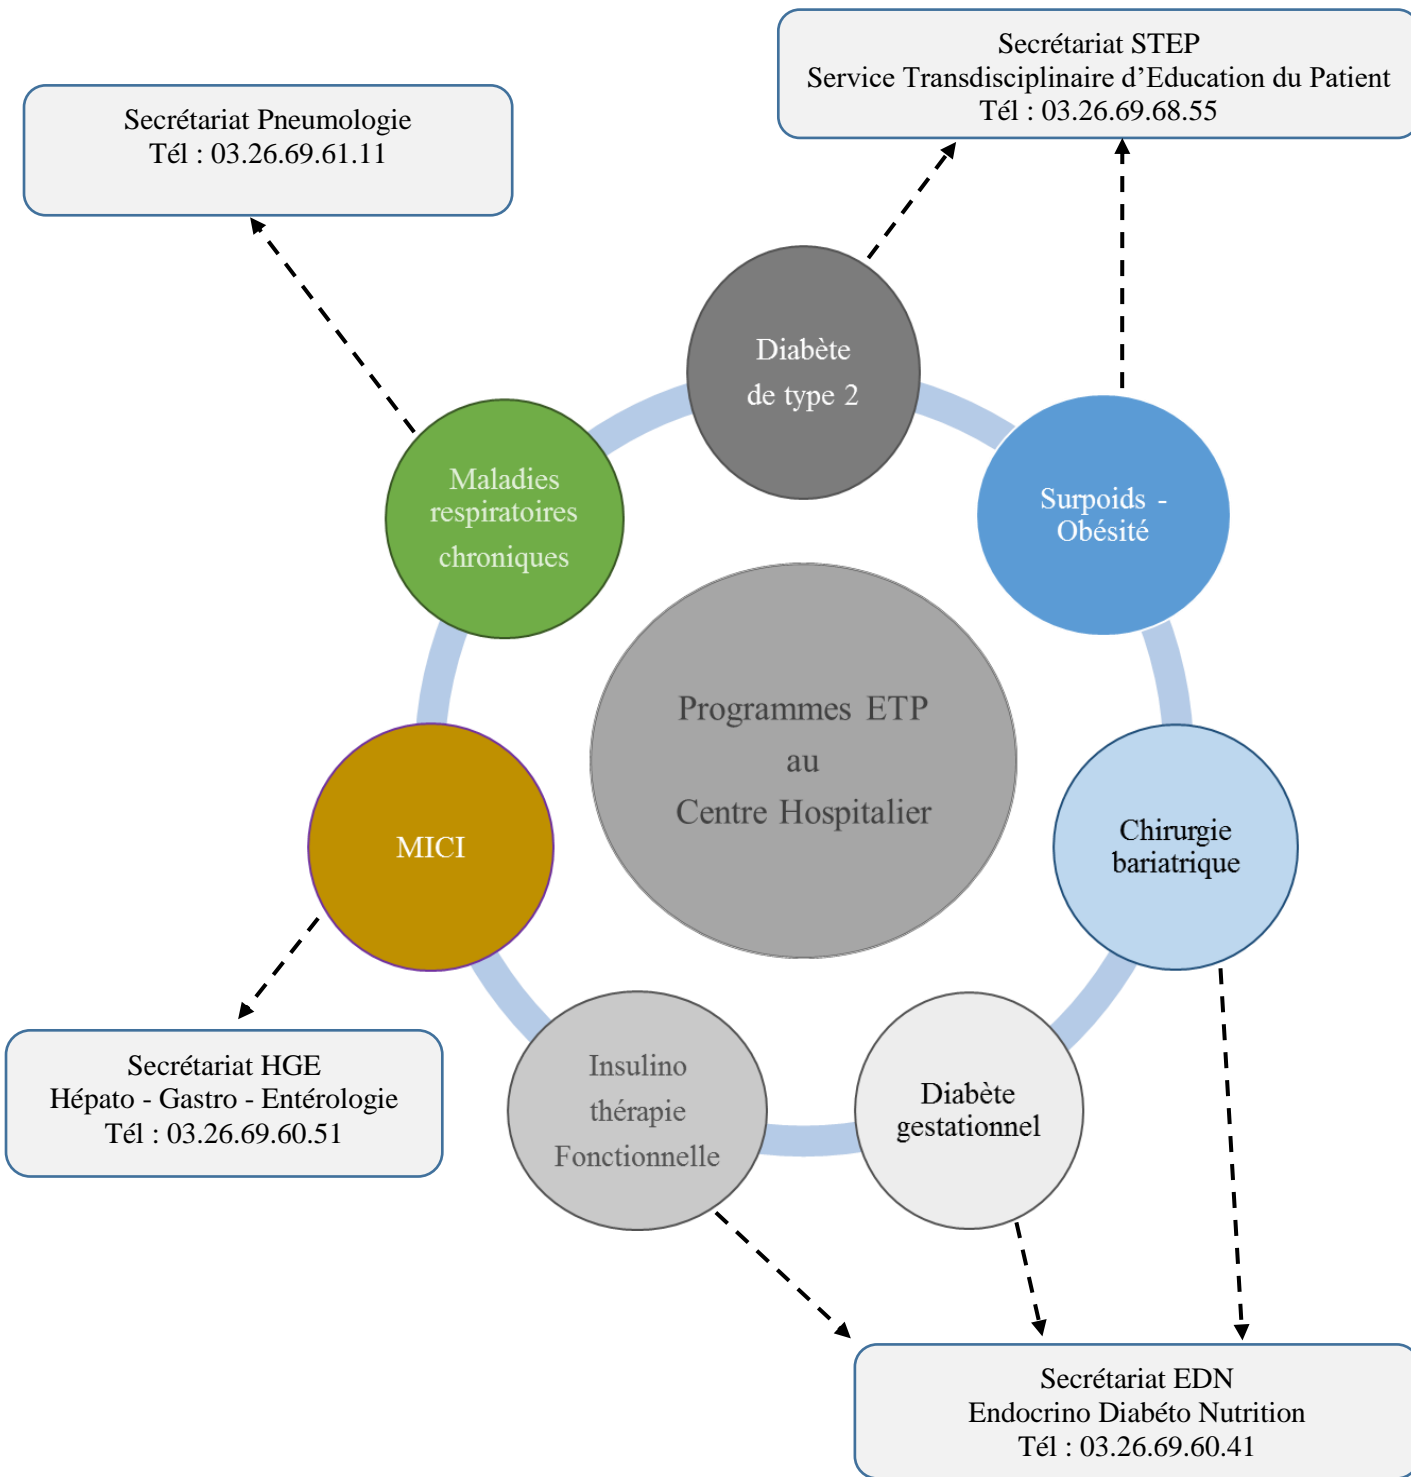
Secrétariat Pneumologie
Tél : 03.26.69.61.11

Secrétariat STEP
Service Transdisciplinaire d'Education du Patient
Tél : 03.26.69.68.55

Diabète de type 2

Maladies respiratoires chroniques

Surpoids - Obésité

Programmes ETP au Centre Hospitalier

MICI

Chirurgie bariatrique

Insulino thérapie Fonctionnelle

Diabète gestationnel

Secrétariat HGE
Hépato - Gastro - Entérologie
Tél : 03.26.69.60.51

Secrétariat EDN
Endocrino Diabéto Nutrition
Tél : 03.26.69.60.41